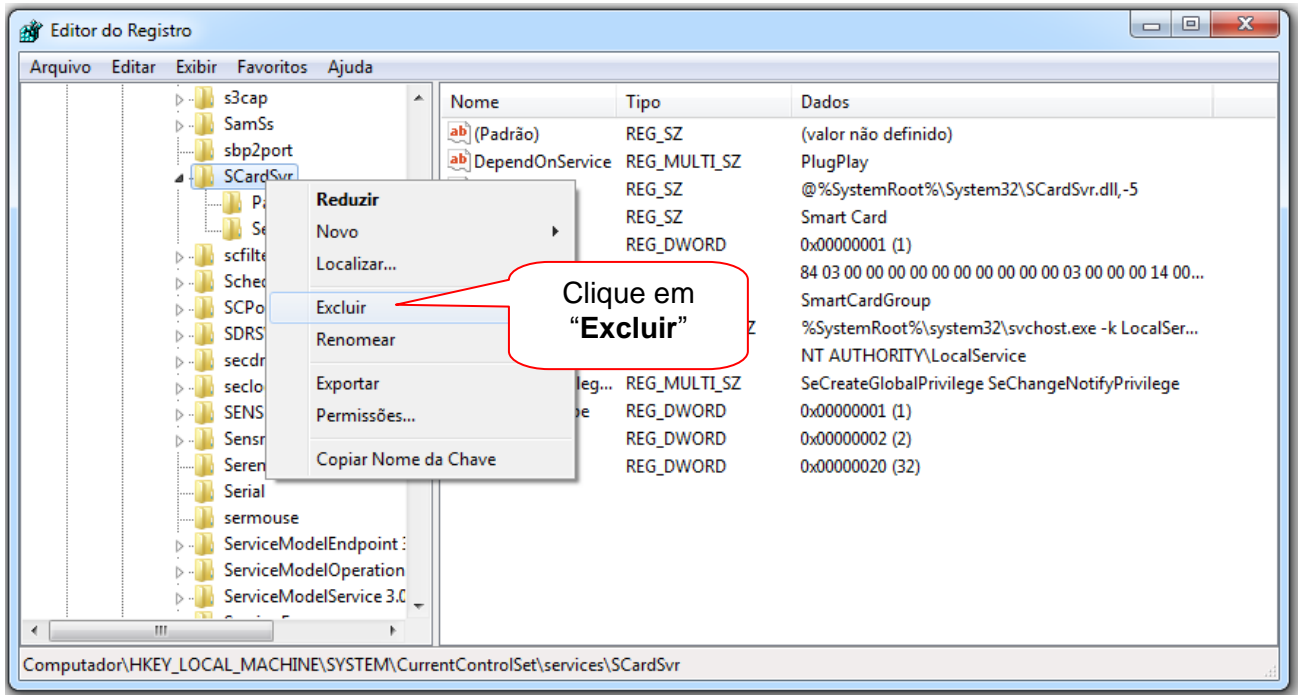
Editor do Registro

Arquivo Editar Exibir Favoritos Ajuda

s3cap
SamSs
sbp2port
SCardSvr
Pa
Se
scfilte
Schec
SCPo
SDRS
secdr
seclo
SENS
Sensr
Seren
Serial
sermouse
ServiceModelEndpoint
ServiceModelOperation
ServiceModelService 3.0

Reduzir
Novo
Localizar...
Excluir
Renomear
Exportar
Permissões...
Copiar Nome da Chave

| Nome | Tipo | Dados |
|---|---|---|
| (Padrão) | REG_SZ | (valor não definido) |
| DependOnService | REG_MULTI_SZ | PlugPlay |
| | REG_SZ | @%SystemRoot%\System32\SCardSvr.dll,-5 |
| | REG_SZ | Smart Card |
| | REG_DWORD | 0x00000001 (1) |
| | | 84 03 00 00 00 00 00 00 00 00 00 00 03 00 00 00 14 00... |
| | | SmartCardGroup |
| | Z | %SystemRoot%\system32\svchost.exe -k LocalSer... |
| | | NT AUTHORITY\LocalService |
| leg... | REG_MULTI_SZ | SeCreateGlobalPrivilege SeChangeNotifyPrivilege |
| pe | REG_DWORD | 0x00000001 (1) |
| | REG_DWORD | 0x00000002 (2) |
| | REG_DWORD | 0x00000020 (32) |

Clique em "Excluir"

Computador\HKEY_LOCAL_MACHINE\SYSTEM\CurrentControlSet\services\SCardSvr